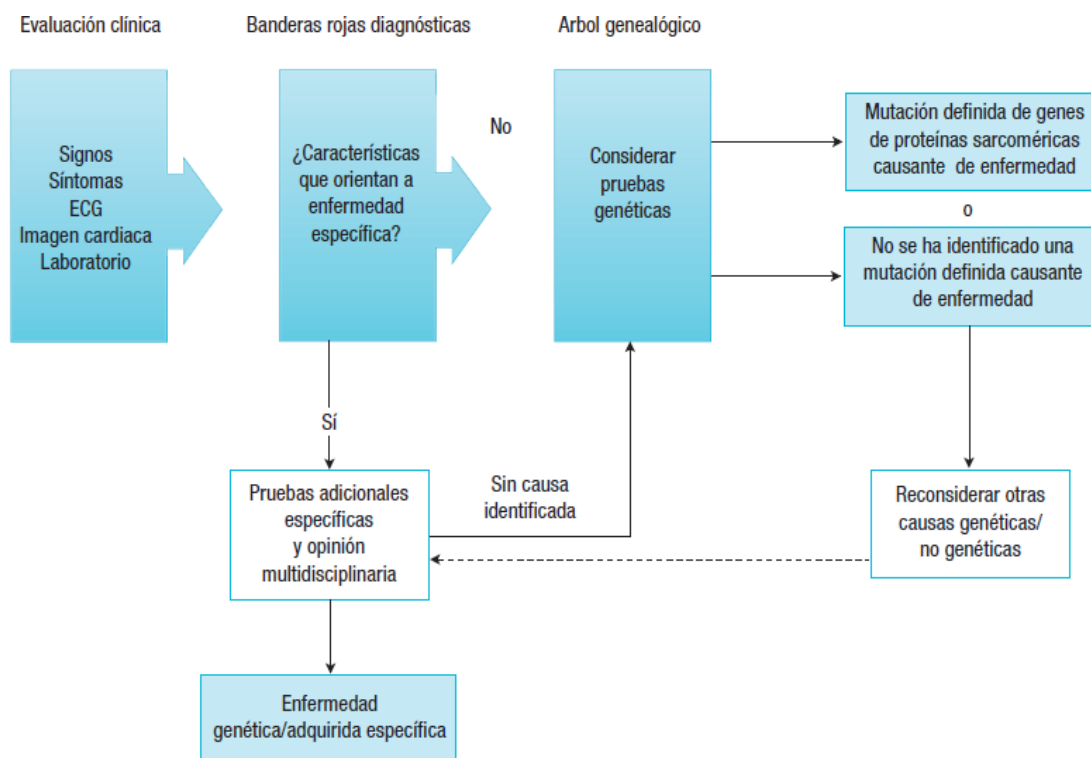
Evaluación clínica

Banderas rojas diagnósticas

Arbol genealógico

Signos
Síntomas
ECG
Imagen cardiaca
Laboratorio

¿Características que orientan a enfermedad específica?

No

Considerar pruebas genéticas

Mutación definida de genes de proteínas sarcoméricas causante de enfermedad

o

No se ha identificado una mutación definida causante de enfermedad

Sí

Pruebas adicionales específicas y opinión multidisciplinaria

Sin causa identificada

Reconsiderar otras causas genéticas/ no genéticas

Enfermedad genética/adquirida específica